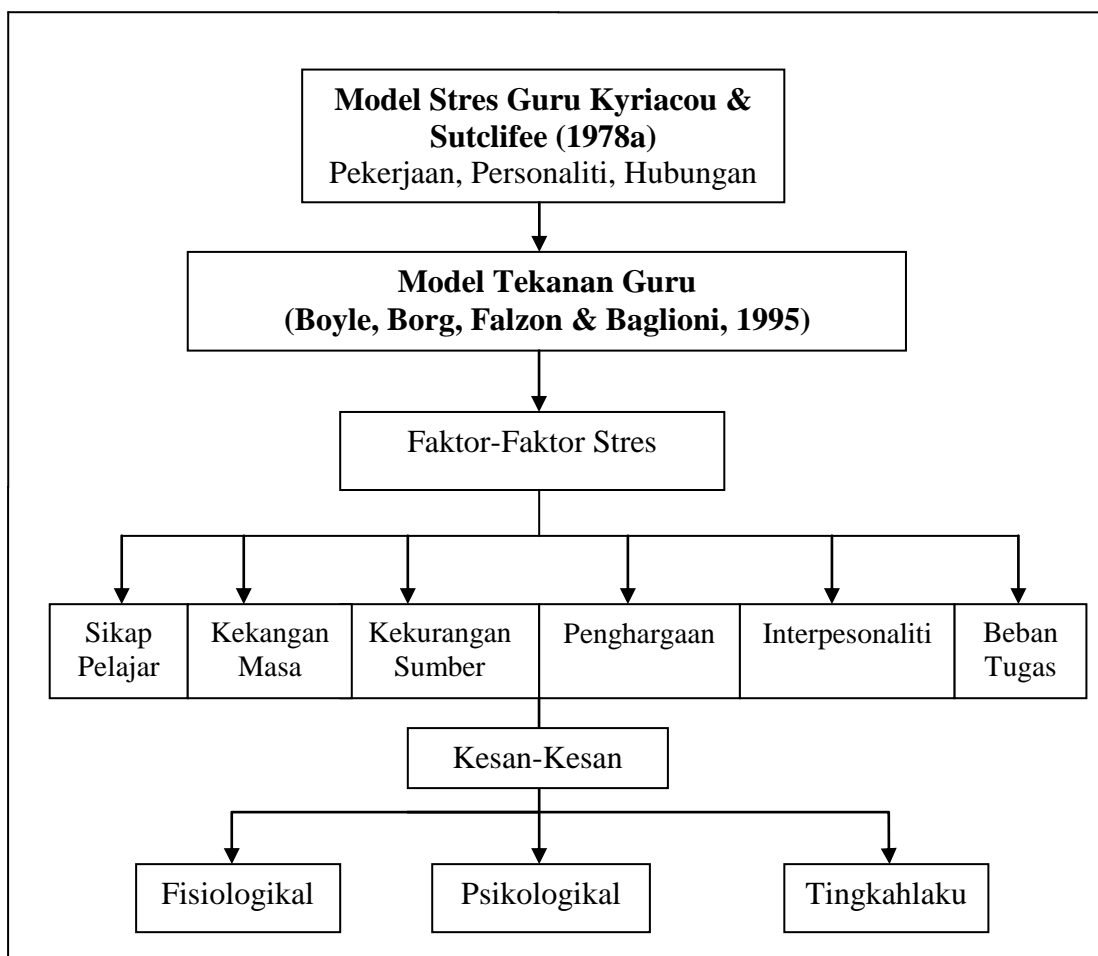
**Model Stres Guru Kyriacou & Sutclifee (1978a)**
Pekerjaan, Personaliti, Hubungan

**Model Tekanan Guru (Boyle, Borg, Falzon & Baglioni, 1995)**

Faktor-Faktor Stres

Sikap Pelajar

Kekangan Masa

Kekurangan Sumber

Penghargaan

Interpesonaliti

Beban Tugas

Kesan-Kesan

Fisiologikal

Psikologikal

Tingkahlaku